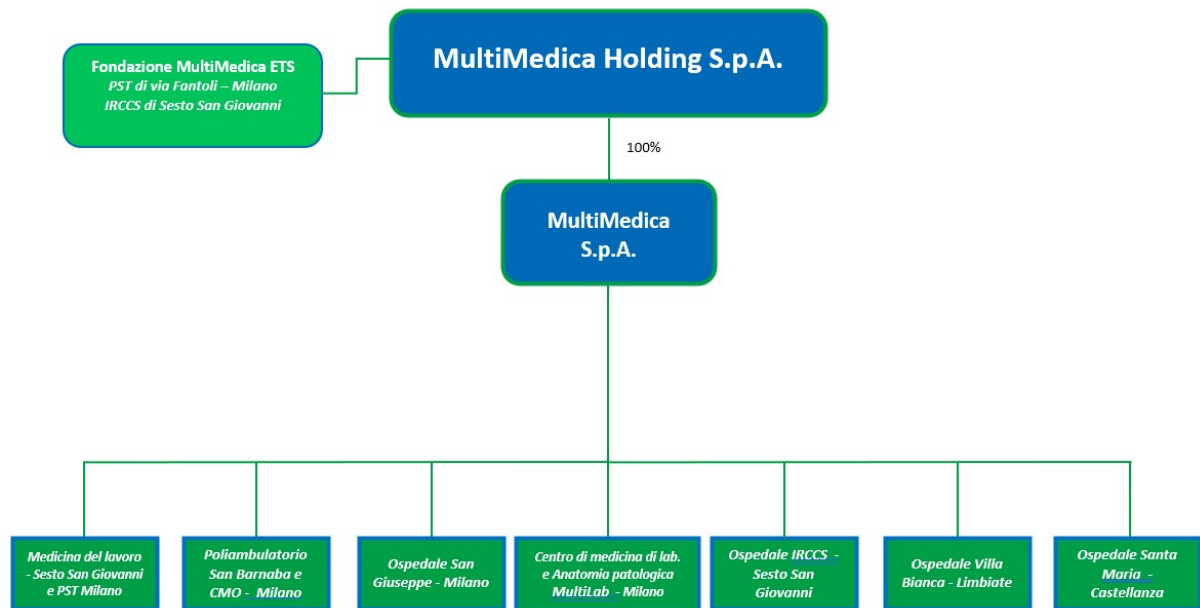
Fondazione MultiMedica ETS
PST di via Fantoli – Milano
IRCCS di Sesto San Giovanni

MultiMedica Holding S.p.A.

100%

MultiMedica S.p.A.

Medicina del lavoro - Sesto San Giovanni e PST Milano

Poliambulatorio San Barnaba e CMO - Milano

Ospedale San Giuseppe - Milano

Centro di medicina di lab. e Anatomia patologica MultiLab - Milano

Ospedale IRCCS - Sesto San Giovanni

Ospedale Villa Bianca - Limbiate

Ospedale Santa Maria - Castellanza